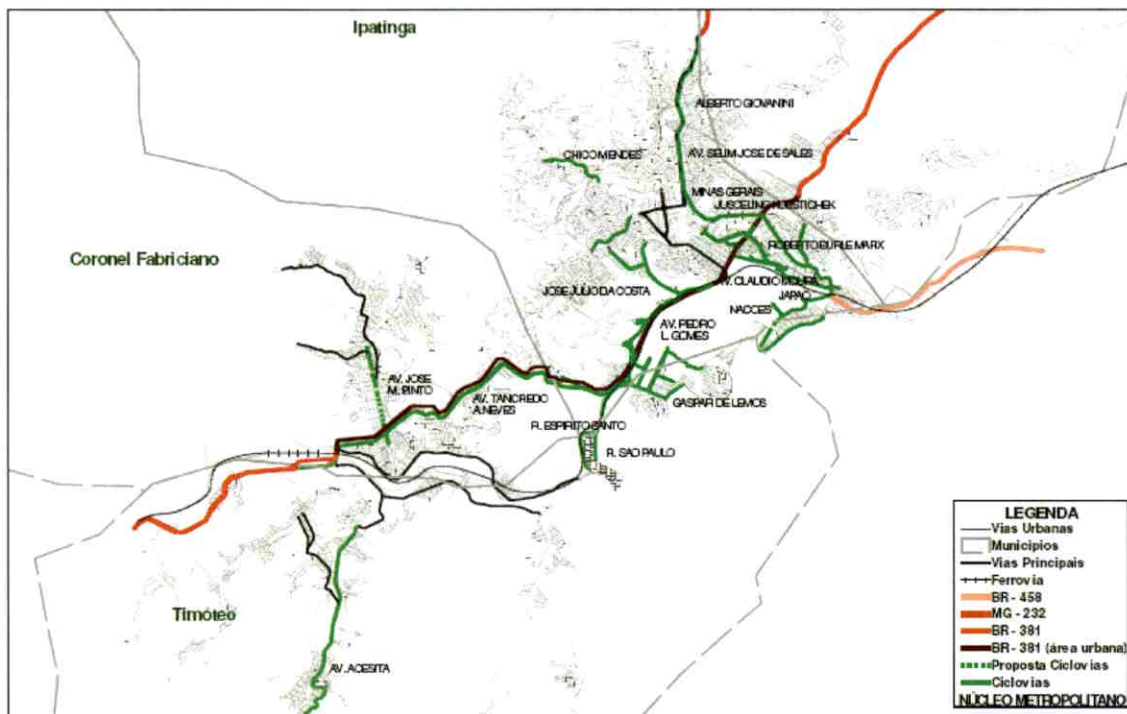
Ipatinga

ALBERTO GIOVANINI

CHICO MENDES

AV. SELIM JOSE DE SALES

MINAS GERAIS

JUSCELINO KUBITSCHEK

ROBERTO BURLE MARX

Coronel Fabriciano

AV. CLAUDIO MOURA

JAPAO

JOSE JULIO DA COSTA

NACOES

AV. PEDRO L. GOMES

AV. JOSE M. PINTO

AV. TANCREDO A.NEVES

GASPAR DE LEMOS

R. ESPIRITO SANTO

R. SAO PAULO

Timóteo

AV. ACESITA

LEGENDA
Vias Urbanas
Municipios
Vias Principais
Ferrovia
BR - 458
MG - 232
BR - 381
BR - 381 (área urbana)
Proposta Ciclovias
Ciclovias
NÚCLEO METROPOLITANO